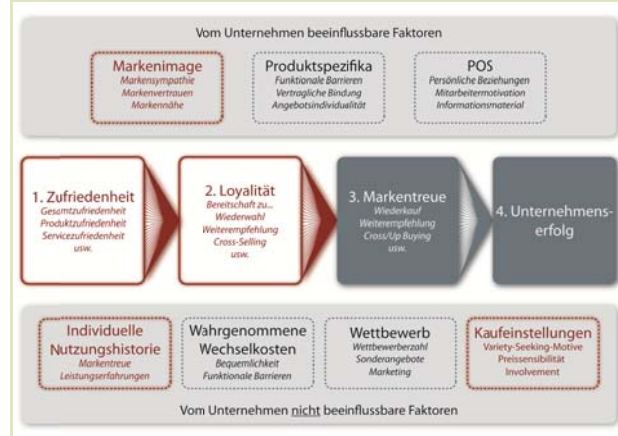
Vom Unternehmen beeinflussbare Faktoren

Markenimage
Markensympathie
Markenvertrauen
Markennähe

Produktspezifika
Funktionale Barrieren
Vertragliche Bindung
Angebotsindividualität

POS
Persönliche Beziehungen
Mitarbeitermotivation
Informationsmaterial

1. Zufriedenheit
Gesamtzufriedenheit
Produktzufriedenheit
Servicezufriedenheit
usw.

2. Loyalität
Bereitschaft zu...
Wiederwahl
Weiterempfehlung
Cross-Selling
usw.

3. Markentreue
Wiederkauf
Weiterempfehlung
Cross/Up Buying
usw.

4. Unternehmens-erfolg

Individuelle Nutzungshistorie
Markentreue
Leistungserfahrungen

Wahrgenommene Wechselkosten
Bequemlichkeit
Funktionale Barrieren

Wettbewerb
Wettbewerberzahl
Sonderangebote
Marketing

Kaufeinstellungen
Variety-Seeking-Motive
Preissensibilität
Involvement

Vom Unternehmen nicht beeinflussbare Faktoren